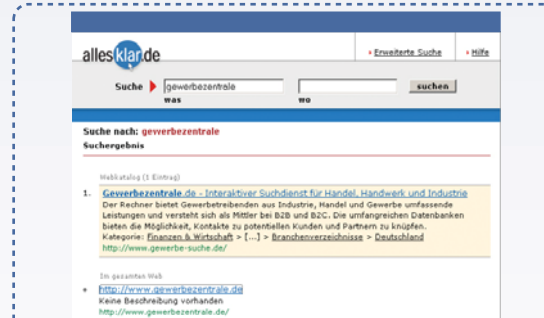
allesklar.de

» Erweiterte Suche | » Hilfe

Suche ▶ gewerbezentrale
was

wo

suchen

Suche nach: gewerbezentrale
Suchergebnis

Webkatalog (1 Eintrag)

1. Gewerbezentrale.de - Interaktiver Suchdienst für Handel, Handwerk und Industrie
Der Rechner bietet Gewerbetreibenden aus Industrie, Handel und Gewerbe umfassende Leistungen und versteht sich als Mittler bei B2B und B2C. Die umfangreichen Datenbanken bieten die Möglichkeit, Kontakte zu potentiellen Kunden und Partnern zu knüpfen.
Kategorie: Finanzen & Wirtschaft > [...] > Branchenverzeichnisse > Deutschland
http://www.gewerbe-suche.de/

Im gesamten Web

• http://www.gewerbezentrale.de
Keine Beschreibung vorhanden
http://www.gewerbezentrale.de/